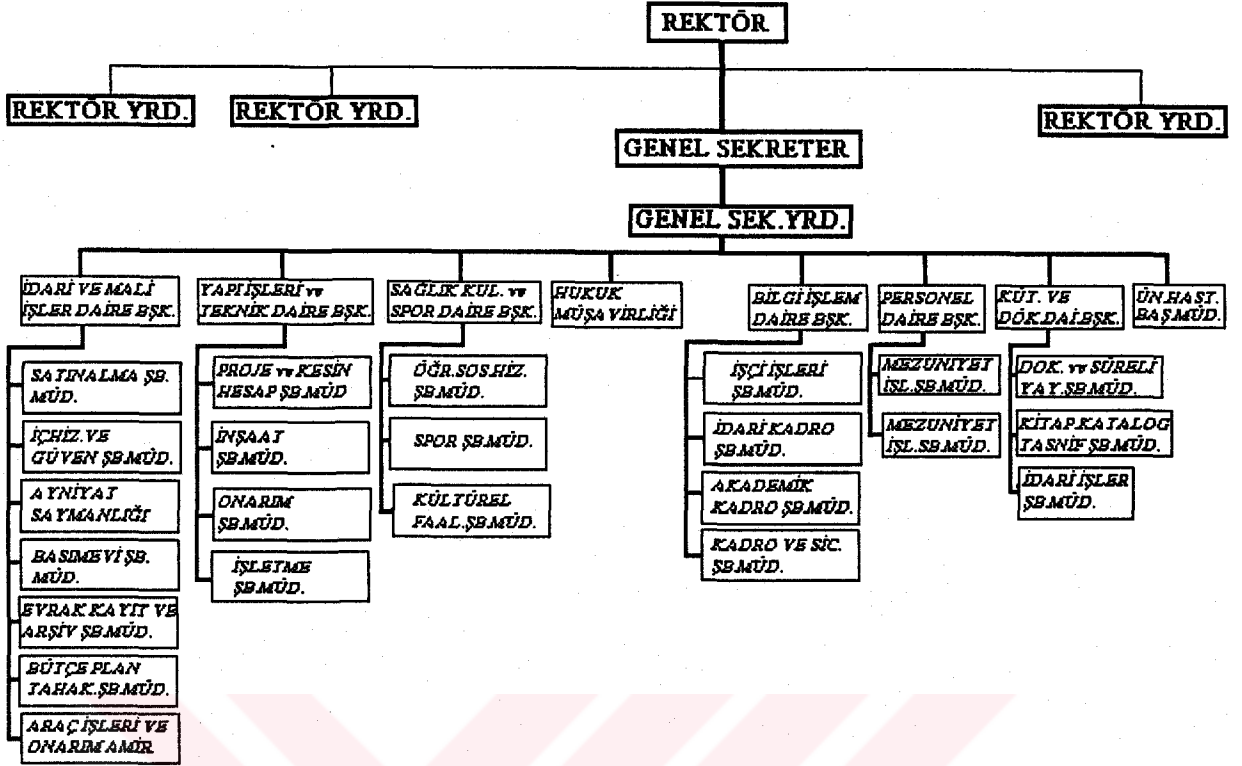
REKTÖR

REKTÖR YRD.

REKTÖR YRD.

REKTÖR YRD.

GENEL SEKRETER

GENEL SEK.YRD.

İDARİ VE MALİ İŞLER DAİRE BŞK.

SATINALMA ŞB. MÜD.

İÇHİZ.VE GÜVEN ŞB.MÜD.

AYNİYAT SAYMANLIĞI

BASIMEVİ ŞB. MÜD.

EVRAK KAYIT VE ARŞİV ŞB.MÜD.

BÜTÇE PLAN TAHAK.ŞB.MÜD.

ARAÇ İŞLERİ VE ONARIM AMİR.

YAPI İŞLERİ ve TEKNİK DAİRE BŞK.

PROJE ve KESİN HESAP ŞB.MÜD

İNŞAAT ŞB.MÜD.

ONARIM ŞB.MÜD.

İŞLETME ŞB.MÜD.

SAĞLIK KÜL. ve SPOR DAİRE BŞK.

ÖĞR.SOS.HİZ. ŞB.MÜD.

SPOR ŞB.MÜD.

KÜLTÜREL FAAL.ŞB.MÜD.

HUKUK MÜŞAVİRLİĞİ

BİLGİ İŞLEM DAİRE BŞK.

İŞÇİ İŞLERİ ŞB.MÜD.

İDARİ KADRO ŞB.MÜD.

AKADEMİK KADRO ŞB.MÜD.

KADRO VE SİC. ŞB.MÜD.

PERSONEL DAİRE BŞK.

MEZUNİYET İŞL.ŞB.MÜD.

MEZUNİYET İŞL.ŞB.MÜD.

KÜT. VE DÖK.DAİ.BŞK.

DOK. ve SÜRELİ YAY.ŞB.MÜD.

KİTAP.KATALOG TASNİF ŞB.MÜD.

İDARİ İŞLER ŞB.MÜD.

ÜN.HAST. BAŞMÜD.